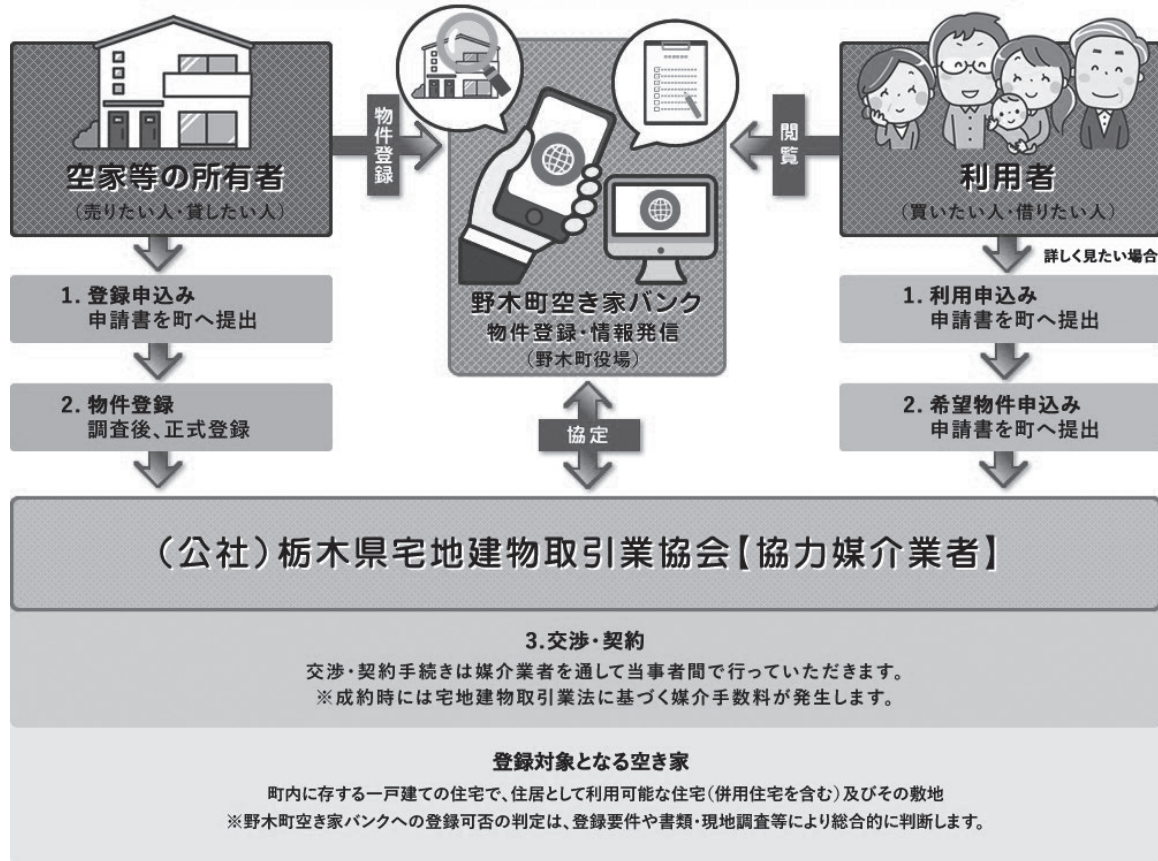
空家等の所有者
（売りたい人・貸したい人）

物件登録

野木町空き家バンク
物件登録・情報発信
（野木町役場）

閲覧

利用者
（買いたい人・借りたい人）

詳しく見たい場合

1. 登録申込み
申請書を町へ提出

2. 物件登録
調査後、正式登録

協定

1. 利用申込み
申請書を町へ提出

2. 希望物件申込み
申請書を町へ提出

（公社）栃木県宅地建物取引業協会【協力媒介業者】

3.交渉・契約
交渉・契約手続きは媒介業者を通して当事者間で行っていただきます。
※成約時には宅地建物取引業法に基づく媒介手数料が発生します。

登録対象となる空き家
町内に存する一戸建ての住宅で、住居として利用可能な住宅（併用住宅を含む）及びその敷地
※野木町空き家バンクへの登録可否の判定は、登録要件や書類・現地調査等により総合的に判断します。